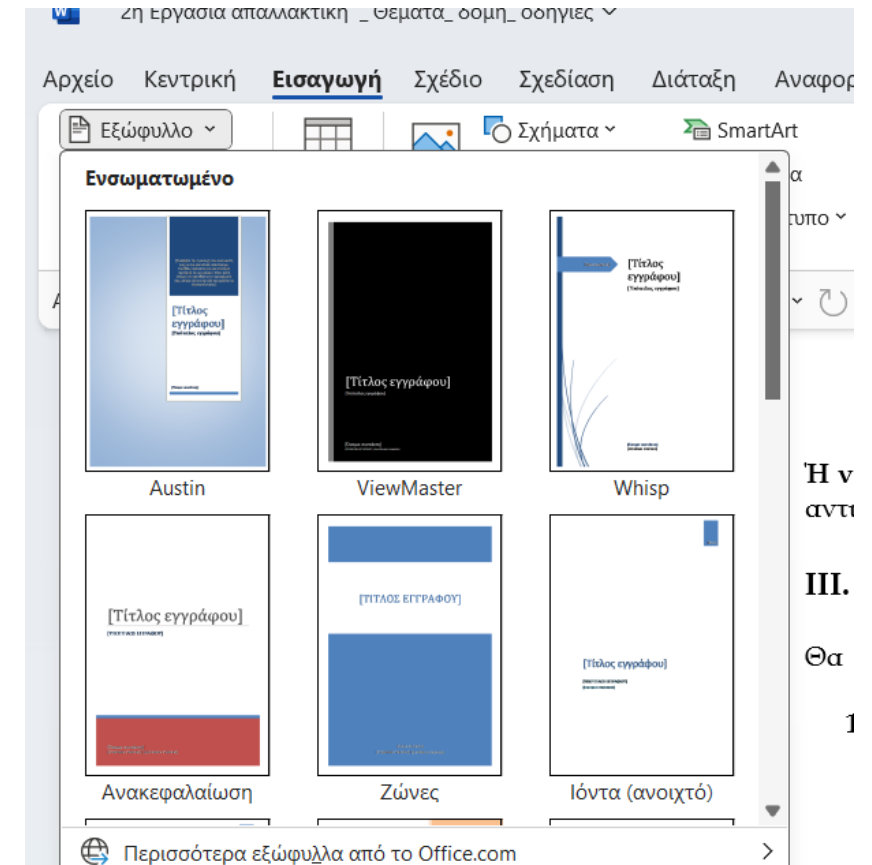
2η Εργασία απαλλακτική _ Θέματα_ δομή_ οδηγίες

Αρχείο Κεντρική Εισαγωγή Σχέδιο Σχεδίαση Διάταξη Αναφορ

Εξώφυλλο

Σχήματα

SmartArt

α

τυπο

Ενσωματωμένο

[Τίτλος εγγράφου]

[Υπότιτλος εγγράφου]

Austin

[Τίτλος εγγράφου]

ViewMaster

[Τίτλος εγγράφου]

Whisp

[Τίτλος εγγράφου]

Ανακεφαλαίωση

[ΤΙΤΛΟΣ ΕΓΓΡΑΦΟΥ]

Ζώνες

[Τίτλος εγγράφου]

Ιόντα (ανοιχτό)

Ή ν

αντ

III.

Θα

1

Περισσότερα εξώφυλλα από το Office.com